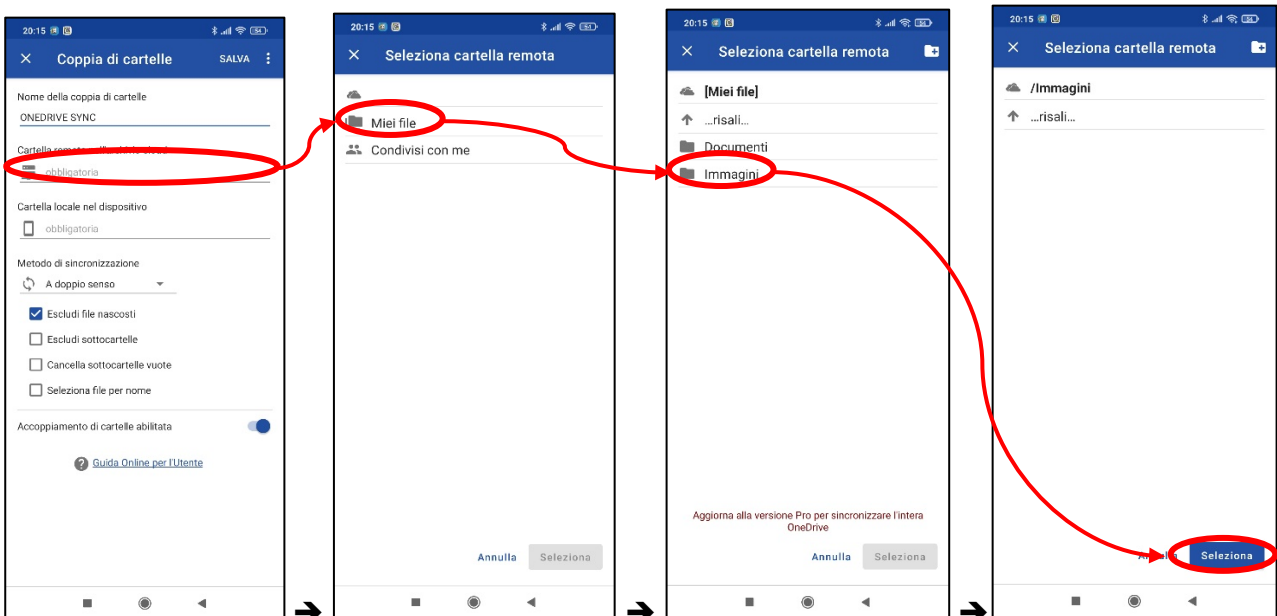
20:15

Coppia di cartelle SALVA

Nome della coppia di cartelle
ONEDRIVE SYNC

Cartella remota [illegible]
obbligatoria

Cartella locale nel dispositivo
obbligatoria

Metodo di sincronizzazione
A doppio senso

Escludi file nascosti
Escludi sottocartelle
Cancella sottocartelle vuote
Seleziona file per nome

Accoppiamento di cartelle abilitata

Guida Online per l'Utente

20:15

Seleziona cartella remota

Miei file
Condivisi con me

Annulla Seleziona

20:15

Seleziona cartella remota

[Miei file]
...risali...
Documenti
Immagini

Aggiorna alla versione Pro per sincronizzare l'intera OneDrive

Annulla Seleziona

20:15

Seleziona cartella remota

/Immagini
...risali...

Annulla Seleziona